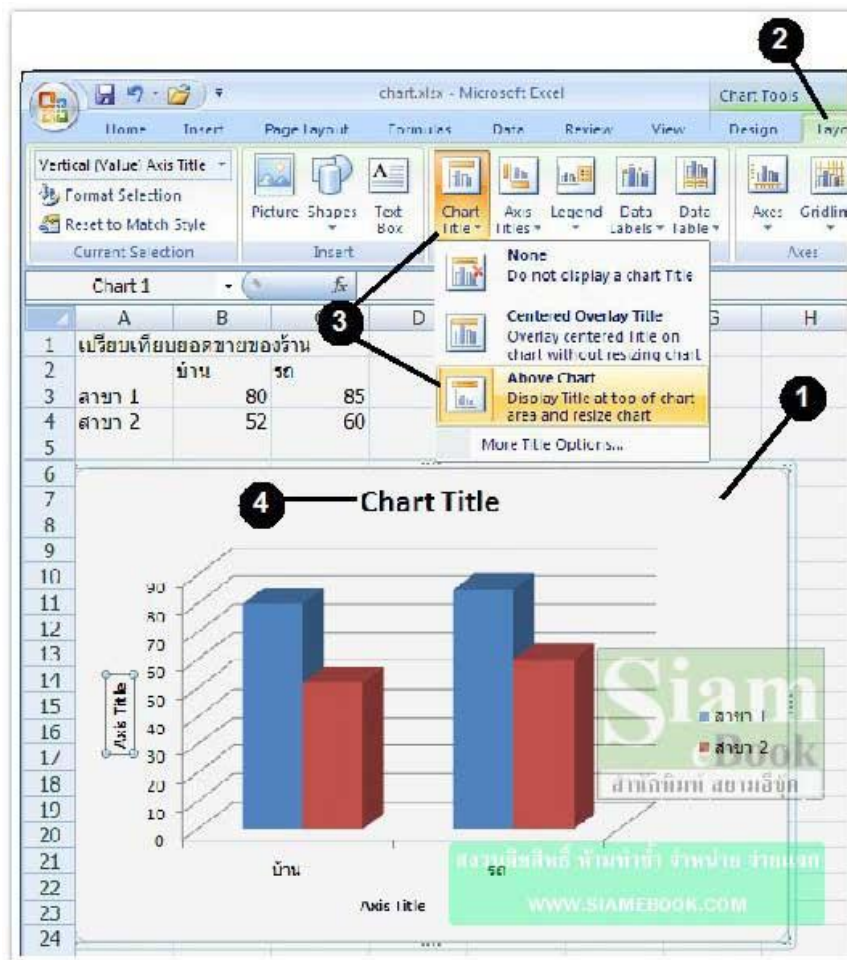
2

chart.xlsx - Microsoft Excel

Chart Tools

Home Insert Page Layout Formulas Data Review View Design Layo

Vertical (Value) Axis Title

Format Selection

Reset to Match Style

Current Selection

Picture Shapes Text Box

Insert

Chart Title

Axis Titles

Legend

Data Labels

Data Table

Axes Gridlin

Axes

Chart 1

$f_x$

None
Do not display a chart Title

Centered Overlay Title
Overlay centered title on chart without resizing chart

Above Chart
Display Title at top of chart area and resize chart

More Title Options...

3

1

| | A | B | C | D | G | H |
|---|---|---|---|---|---|---|
| 1 | เปรียบเทียบยอดขายของร้าน | | | | | |
| 2 | | บ้าน | รถ | | | |
| 3 | สาขา 1 | 80 | 85 | | | |
| 4 | สาขา 2 | 52 | 60 | | | |
| 5 | | | | | | |

6 7 8 9 10 11 12 13 14 15 16 17 18 19 20 21 22 23 24

4

Chart Title

90
80
70
60
50
40
30
20
10
0

Axis Title

บ้าน

รถ

Axis Title

สาขา 1

สาขา 2

Siam eBook

สำนักพิมพ์ สยามอีบุ๊ก

สงวนลิขสิทธิ์ ห้ามทำซ้ำ จำหน่าย จ่ายแจก

WWW.SIAMEBOOK.COM